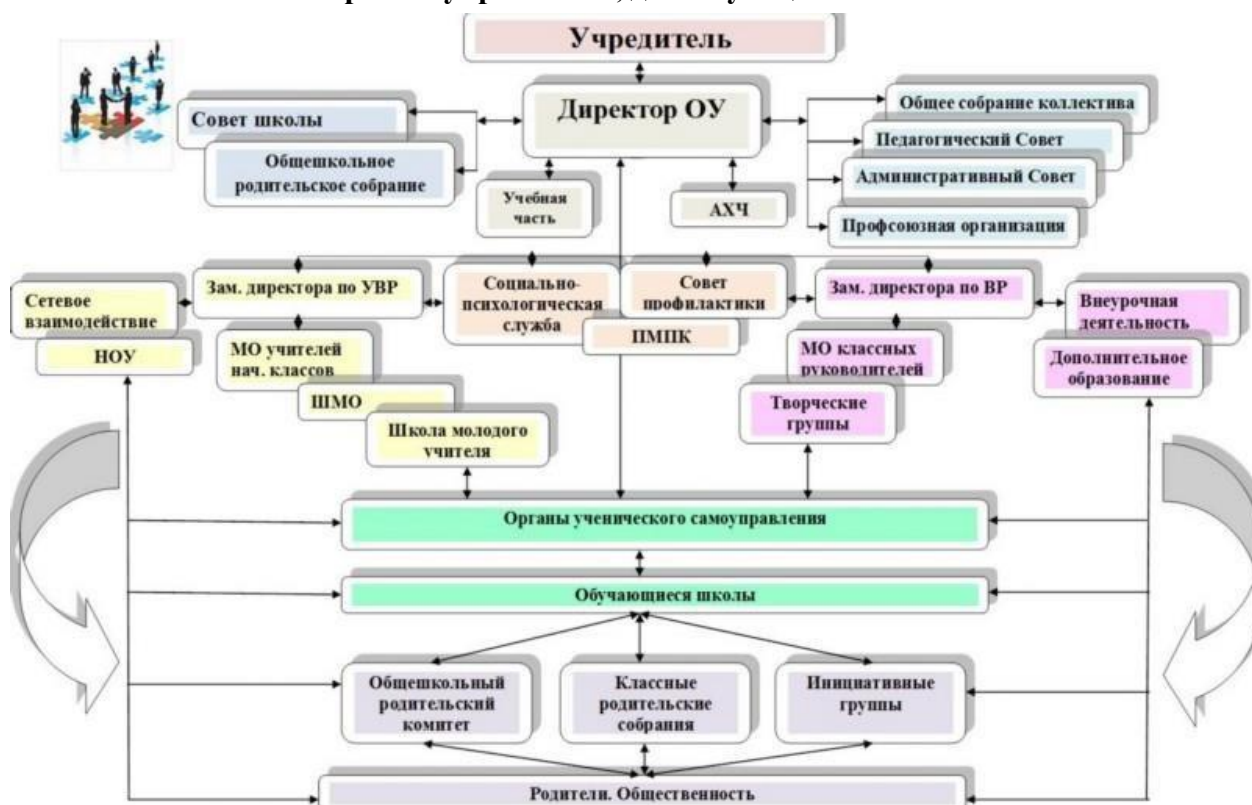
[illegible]

Учредитель

Директор ОУ

Совет школы

Общешкольное родительское собрание

Общее собрание коллектива

Педагогический Совет

Административный Совет

Профсоюзная организация

Учебная часть

АХЧ

Сетевое взаимодействие

Зам. директора по УВР

Социально-психологическая служба

Совет профилактики

Зам. директора по ВР

Внеурочная деятельность

НОУ

ПМПК

МО учителей нач. классов

МО классных руководителей

Дополнительное образование

ШМО

Творческие группы

Школа молодого учителя

Органы ученического самоуправления

Обучающиеся школы

Общешкольный родительский комитет

Классные родительские собрания

Инициативные группы

Родители. Общественность